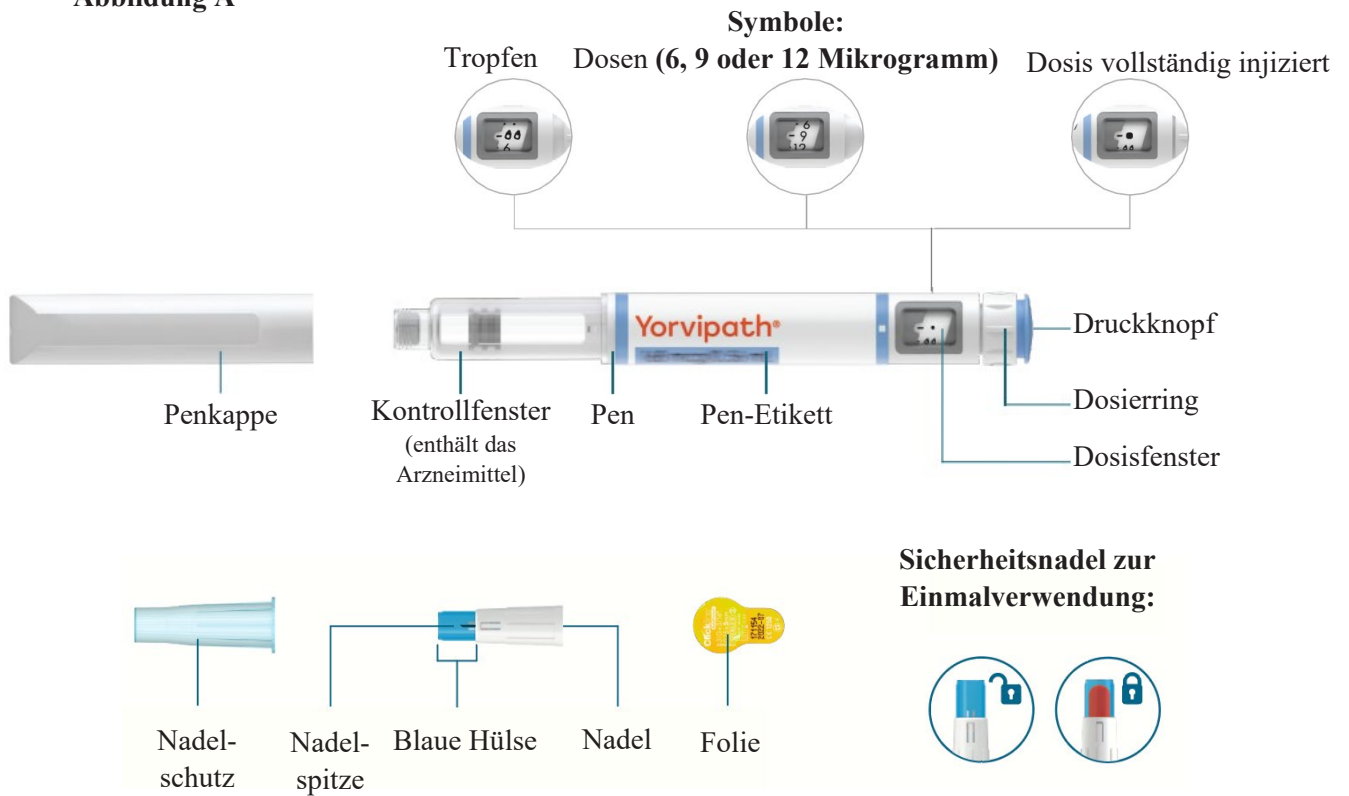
Abbildung A

Symbole:

Tropfen

Dosen (6, 9 oder 12 Mikrogramm)

Dosis vollständig injiziert

6
9
12

Yorvipath®

Druckknopf

Penkappe

Kontrollfenster (enthält das Arzneimittel)

Pen

Pen-Etikett

Dosierring

Dosisfenster

Sicherheitsnadel zur Einmalverwendung:

Nadelschutz

Nadelspitze

Blaue Hülse

Nadel

Folie